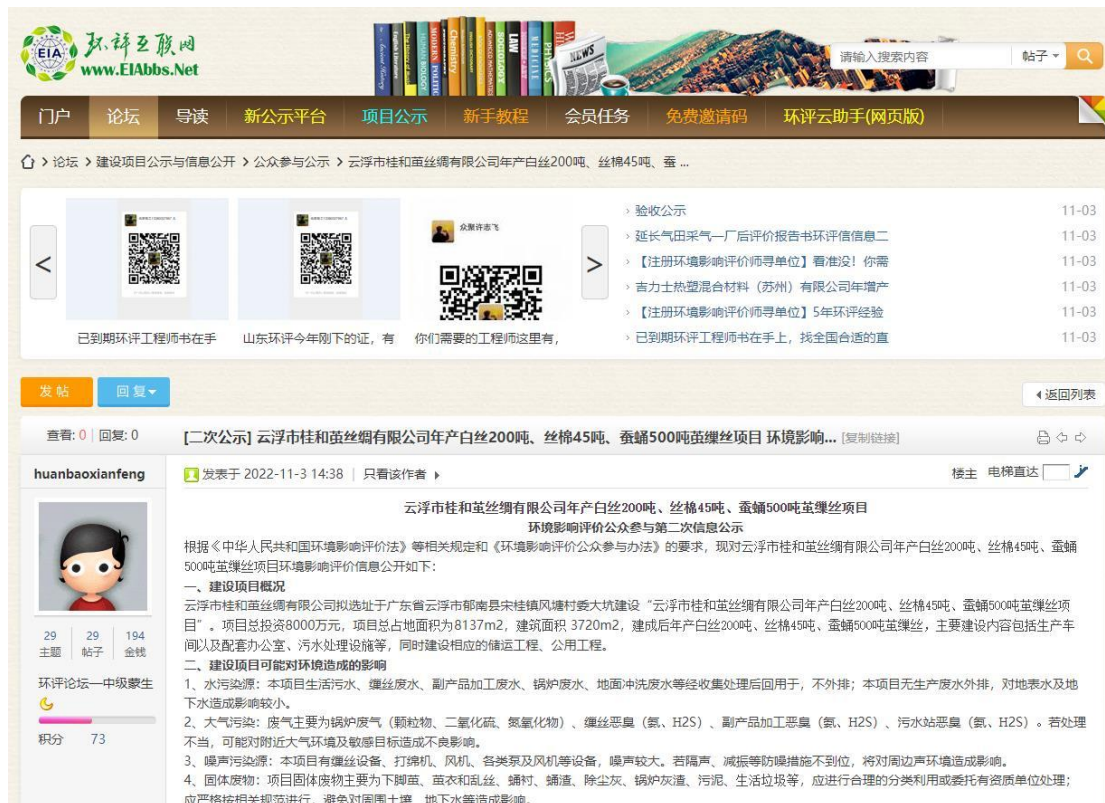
EIA 环评互联网 www.EIAbbs.Net

English Literature
Chemistry
LAW
NEWS

请输入搜索内容 帖子 ▾

门户 论坛 导读 新公示平台 项目公示 新手教程 会员任务 免费邀请码 环评云助手(网页版)

论坛 › 建设项目公示与信息公开 › 公众参与公示 › 云浮市桂和茧丝绸有限公司年产白丝200吨、丝棉45吨、蚕 ...

众聚许志飞

已到期环评工程师书在手 山东环评今年刚下的证，有 你们需要的工程师这里有，

› 验收公示 11-03
› 延长气田采气一厂后评价报告书环评信信息二 11-03
› 【注册环境影响评价师寻单位】看准没！你需 11-03
› 吉力士热塑混合材料（苏州）有限公司年增产 11-03
› 【注册环境影响评价师寻单位】5年环评经验 11-03
› 已到期环评工程师书在手上，找全国合适的直 11-03

发帖 回复▾ ◂返回列表

查看: 0 | 回复: 0 [二次公示] 云浮市桂和茧丝绸有限公司年产白丝200吨、丝棉45吨、蚕蛹500吨茧缫丝项目 环境影响... [复制链接]

huanbaoxianfeng 发表于 2022-11-3 14:38 | 只看该作者 ▸ 楼主 电梯直达

29 主题 | 29 帖子 | 194 金钱

环评论坛—中级蒙生

积分 73

云浮市桂和茧丝绸有限公司年产白丝200吨、丝棉45吨、蚕蛹500吨茧缫丝项目
环境影响评价公众参与第二次信息公示

根据《中华人民共和国环境影响评价法》等相关规定和《环境影响评价公众参与办法》的要求，现对云浮市桂和茧丝绸有限公司年产白丝200吨、丝棉45吨、蚕蛹500吨茧缫丝项目环境影响评价信息公开如下:

一、建设项目概况
云浮市桂和茧丝绸有限公司拟选址于广东省云浮市郁南县宋桂镇凤塘村委大坑建设“云浮市桂和茧丝绸有限公司年产白丝200吨、丝棉45吨、蚕蛹500吨茧缫丝项目”。项目总投资8000万元，项目总占地面积为8137m2，建筑面积 3720m2，建成后年产白丝200吨、丝棉45吨、蚕蛹500吨茧缫丝，主要建设内容包括生产车间以及配套办公室、污水处理设施等，同时建设相应的储运工程、公用工程。

二、建设项目可能对环境造成的影响
1、水污染源：本项目生活污水、缫丝废水、副产品加工废水、锅炉废水、地面冲洗废水等经收集处理后回用于，不外排；本项目无生产废水外排，对地表水及地下水造成影响较小。
2、大气污染：废气主要为锅炉废气（颗粒物、二氧化硫、氮氧化物）、缫丝恶臭（氨、H2S）、副产品加工恶臭（氨、H2S）、污水站恶臭（氨、H2S）。若处理不当，可能对附近大气环境及敏感目标造成不良影响。
3、噪声污染源：本项目有缫丝设备、打绵机、风机、各类泵及风机等设备，噪声较大。若隔声、减振等防噪措施不到位，将对周边声环境造成影响。
4、固体废物：项目固体废物主要为下脚茧、茧衣和乱丝、蛹衬、蛹渣、除尘灰、锅炉灰渣、污泥、生活垃圾等，应进行合理的分类利用或委托有资质单位处理；应严格按相关规范进行，避免对周围土壤、地下水等造成影响。